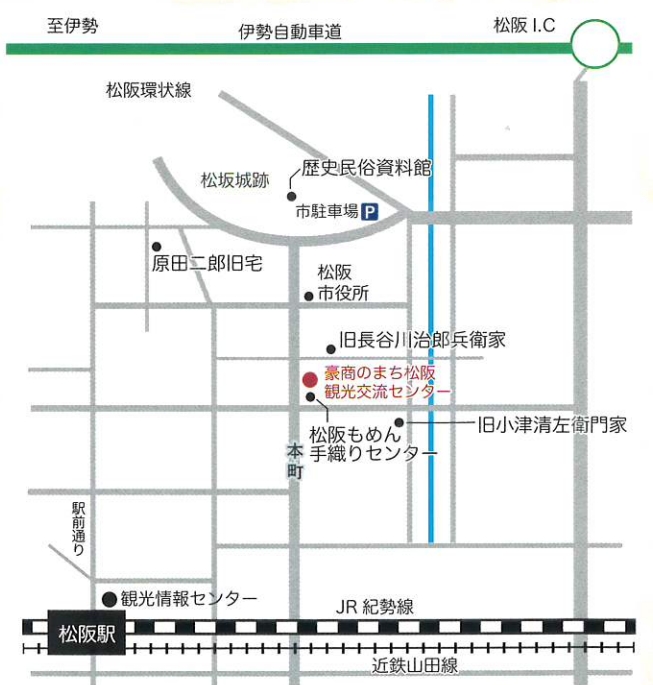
至伊勢
伊勢自動車道
松阪 I.C
松阪環状線
松坂城跡
歴史民俗資料館
市駐車場 P
原田二郎旧宅
松阪
市役所
旧長谷川治郎兵衛家
豪商のまち松阪
観光交流センター
松阪もめん
手織りセンター
旧小津清左衛門家
本町
駅前通り
観光情報センター
JR 紀勢線
松阪駅
近鉄山田線